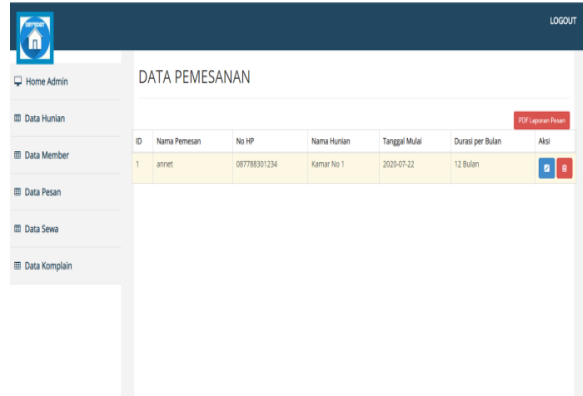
LOGOUT

Home Admin

Data Hunian

Data Member

Data Pesan

Data Sewa

Data Komplain

DATA PEMESANAN

PDF Laporan Pesan

| ID | Nama Pemesan | No HP | Nama Hunian | Tanggal Mulai | Durasi per Bulan | Aksi |
|---|---|---|---|---|---|---|
| 1 | annet | 087788301234 | Kamar No 1 | 2020-07-22 | 12 Bulan | |